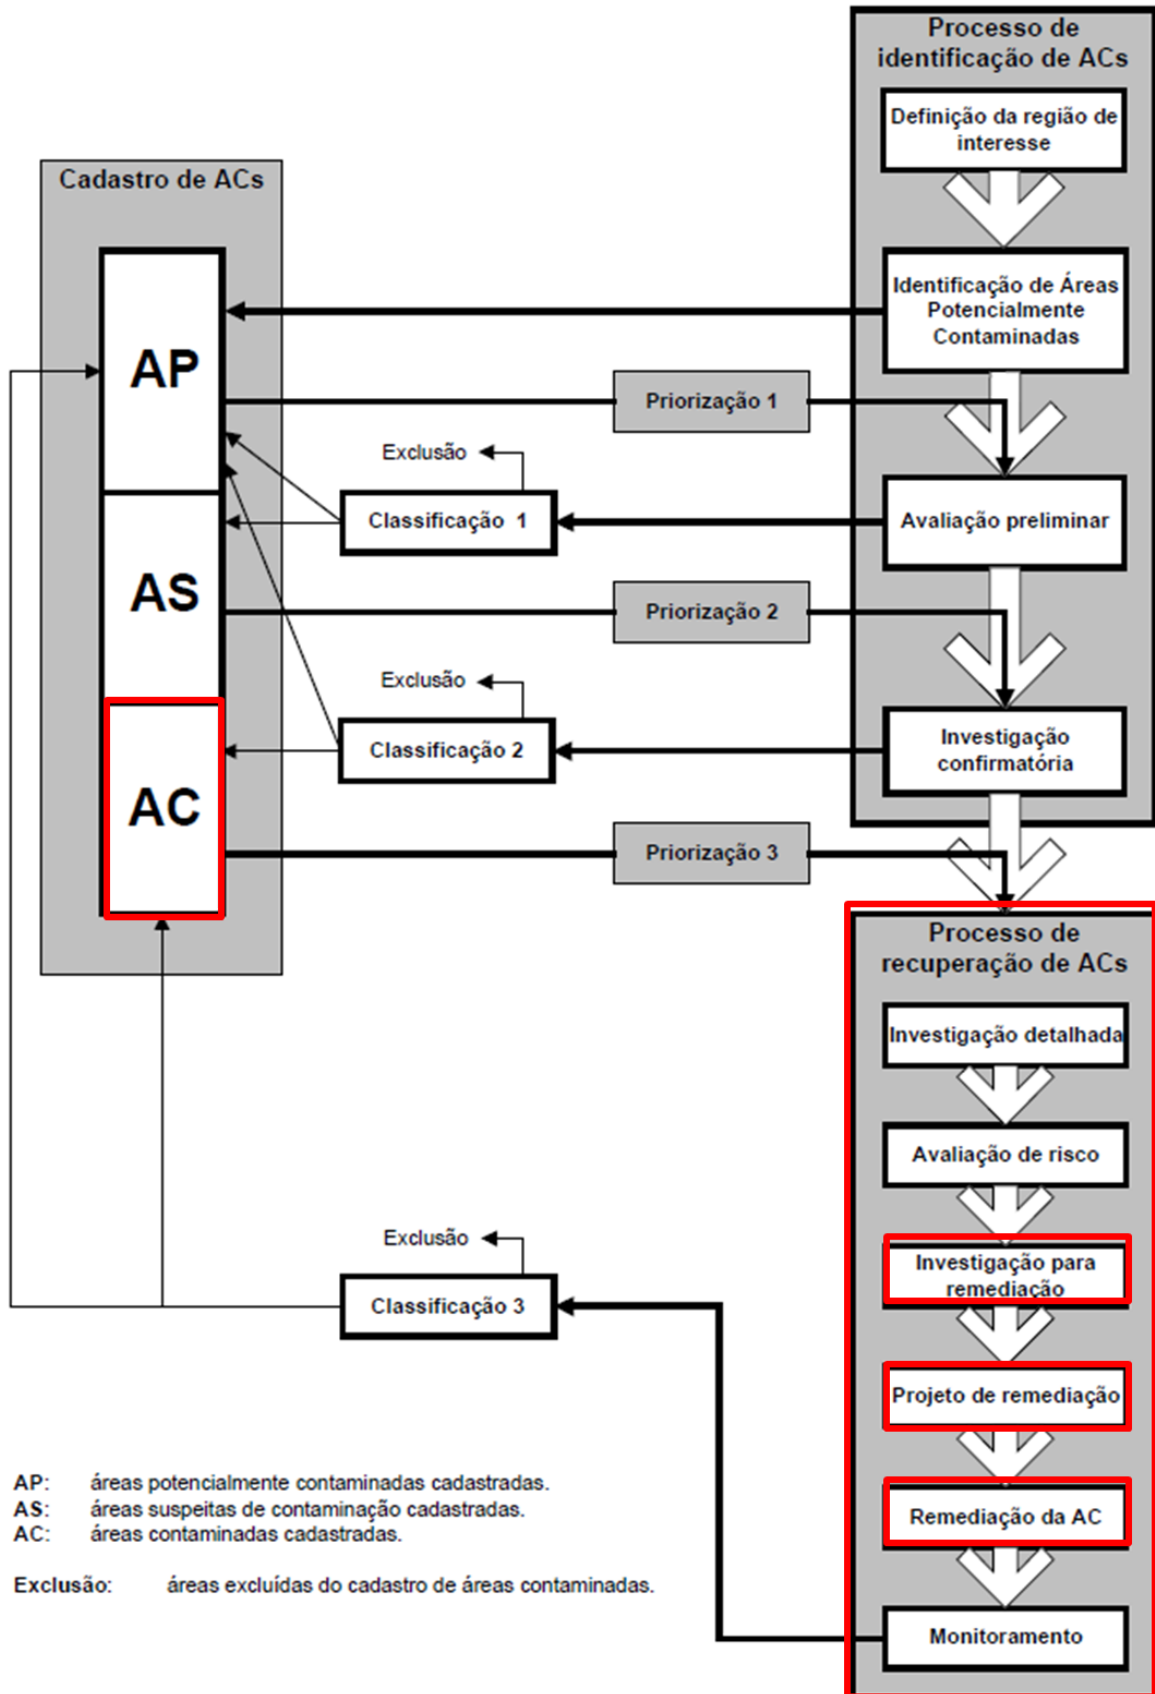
Processo de identificação de ACs

Definição da região de interesse

Identificação de Áreas Potencialmente Contaminadas

Avaliação preliminar

Investigação confirmatória

Cadastro de ACs

AP

AS

AC

Priorização 1

Exclusão

Classificação 1

Priorização 2

Exclusão

Classificação 2

Priorização 3

Processo de recuperação de ACs

Investigação detalhada

Avaliação de risco

Investigação para remediação

Projeto de remediação

Remediação da AC

Monitoramento

Exclusão

Classificação 3

AP: áreas potencialmente contaminadas cadastradas.
AS: áreas suspeitas de contaminação cadastradas.
AC: áreas contaminadas cadastradas.

Exclusão: áreas excluídas do cadastro de áreas contaminadas.